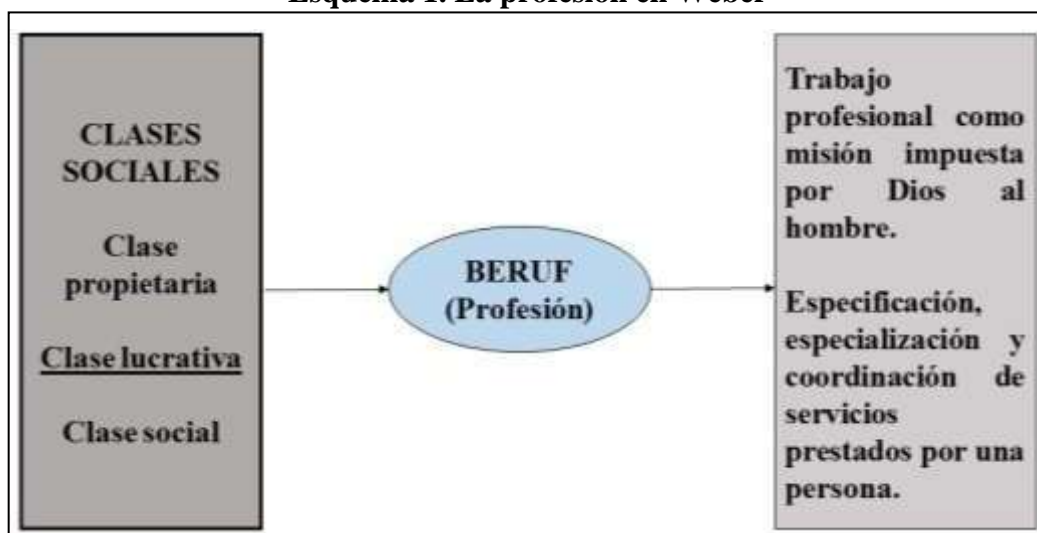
Esquema 1. La profesión en Weber

CLASES SOCIALES

Clase propietaria

Clase lucrativa

Clase social

BERUF (Profesión)

Trabajo profesional como misión impuesta por Dios al hombre.

Especificación, especialización y coordinación de servicios prestados por una persona.